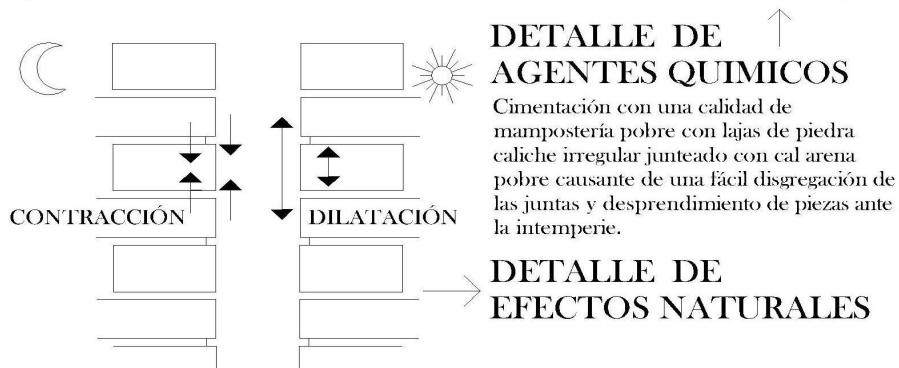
DETALLE DE AGENTES QUIMICOS

Cimentación con una calidad de mampostería pobre con lajas de piedra caliche irregular junteado con cal arena pobre causante de una fácil disgregación de las juntas y desprendimiento de piezas ante la intemperie.

CONTRACCIÓN

DILATACIÓN

DETALLE DE EFECTOS NATURALES